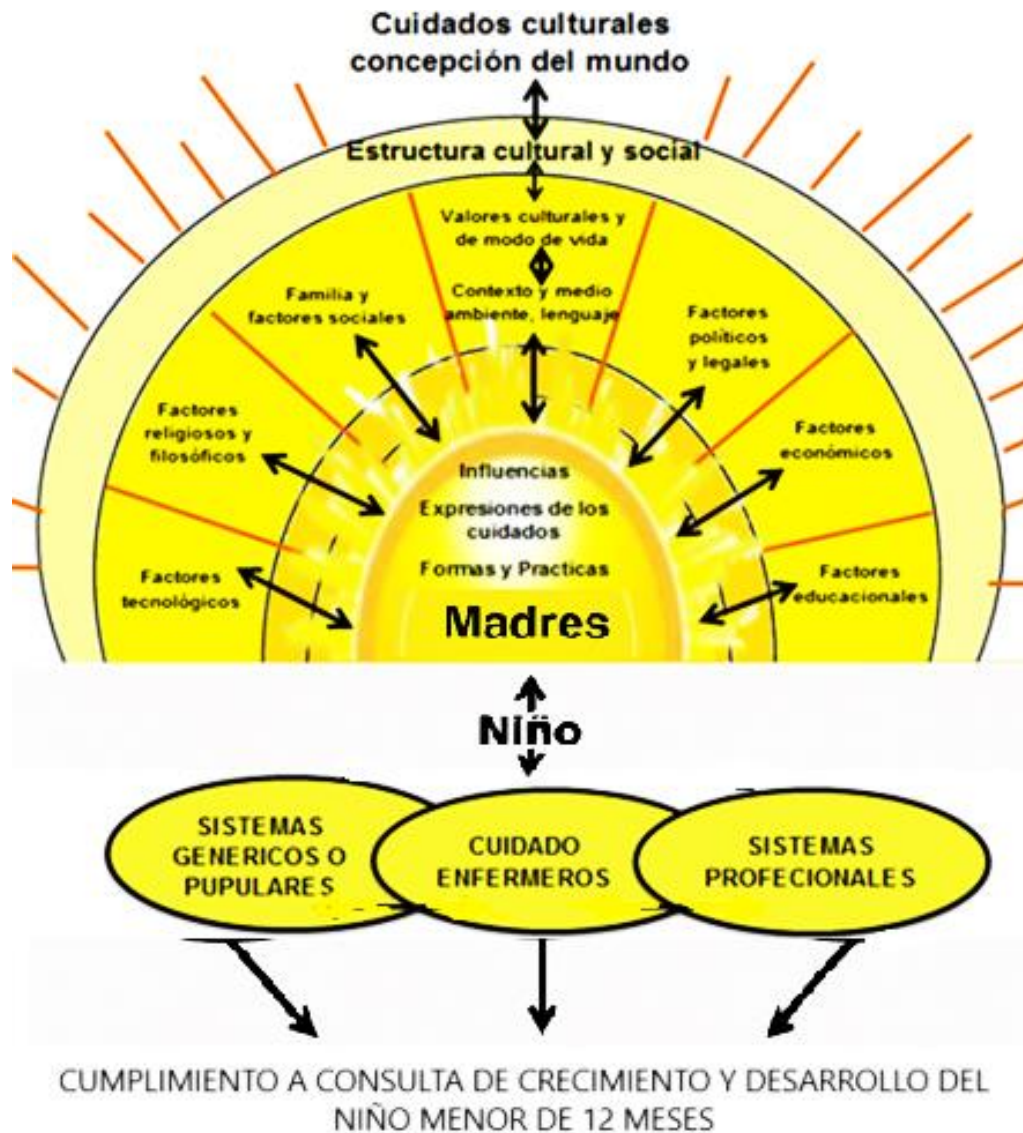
Cuidados culturales
concepción del mundo

Estructura cultural y social

Valores culturales y de modo de vida

Contexto y medio ambiente, lenguaje

Familia y factores sociales

Factores políticos y legales

Factores religiosos y filosóficos

Factores económicos

Factores tecnológicos

Factores educacionales

Influencias

Expresiones de los cuidados

Formas y Practicas

Madres

Niño

SISTEMAS GENERICOS O PUPULARES

CUIDADO ENFERMEROS

SISTEMAS PROFECIONALES

CUMPLIMIENTO A CONSULTA DE CRECIMIENTO Y DESARROLLO DEL NIÑO MENOR DE 12 MESES